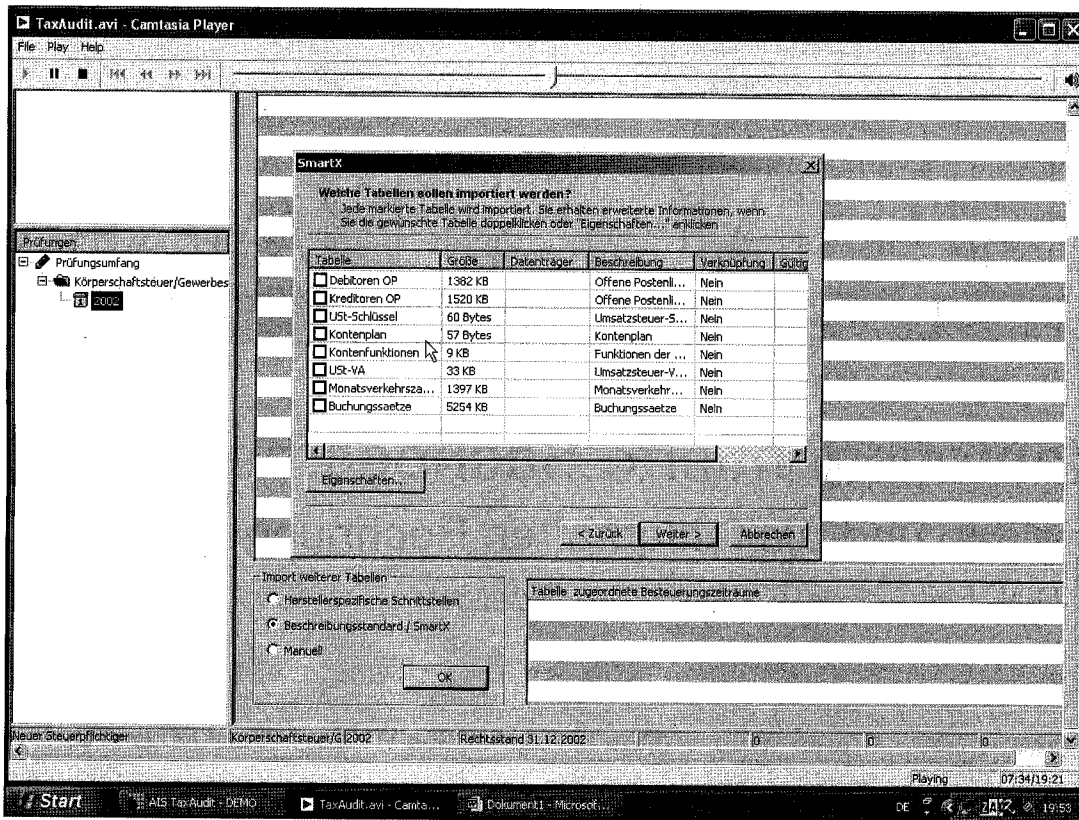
TaxAudit.avi - Camtasia Player

File Play Help

Prüfungen

Prüfungsumfang

Körperschaftsteuer/Gewerbes

2002

SmartX

Welche Tabellen sollen importiert werden?

Jede markierte Tabelle wird importiert. Sie erhalten erweiterte Informationen, wenn Sie die gewünschte Tabelle doppelklicken oder "Eigenschaften..." anklicken

| Tabelle | Größe | Datenträger | Beschreibung | Verknüpfung | Gültig |
|---|---|---|---|---|---|
| Debitoren OP | 1382 KB | | Offene Postenli... | Nein | |
| Kreditoren OP | 1520 KB | | Offene Postenli... | Nein | |
| USt-Schlüssel | 60 Bytes | | Umsatzsteuer-S... | Nein | |
| Kontenplan | 57 Bytes | | Kontenplan | Nein | |
| Kontenfunktionen | 9 KB | | Funktionen der ... | Nein | |
| USt-VA | 33 KB | | Umsatzsteuer-V... | Nein | |
| Monatsverkehrsza... | 1397 KB | | Monatsverkehr... | Nein | |
| Buchungssaetze | 5254 KB | | Buchungssaetze | Nein | |

Eigenschaften...

< Zurück Weiter > Abbrechen

Import weiterer Tabellen

Herstellerspezifische Schnittstellen

Beschreibungsstandard / SmartX

Manuell

OK

Tabelle zugeordnete Besteuerungszeiträume

Neuer Steuerpflichtiger

Körperschaftsteuer/G 2002

Rechtsstand 31.12.2002

0

0

0

Playing

07:34/19:21

Start

AIS TaxAudit - DEMO

TaxAudit.avi - Camta...

Dokument1 - Microsoft...

DE

19:53